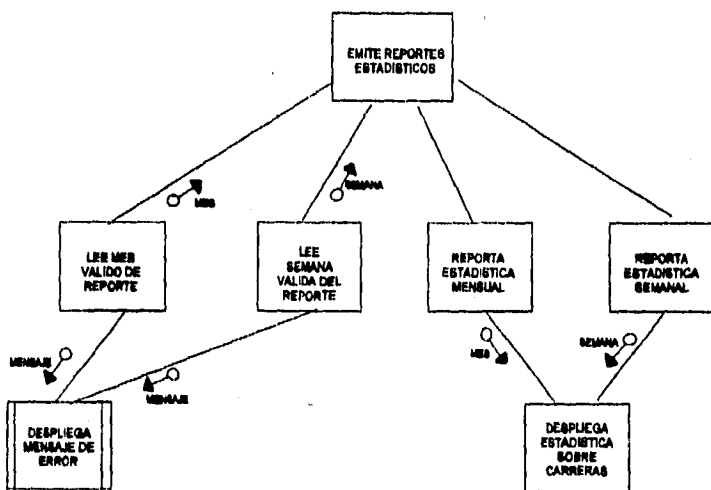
EMITE REPORTES ESTADISTICOS

MES

SEMANA

LEE MES VALIDO DE REPORTE

LEE SEMANA VALIDA DEL REPORTE

REPORTA ESTADISTICA MENSUAL

REPORTA ESTADISTICA SEMANAL

MENSAJE

MENSAJE

MES

SEMANA

DESPLIEGA MENSAJE DE ERROR

DESPLIEGA ESTADISTICA SOBRE CARRERAS